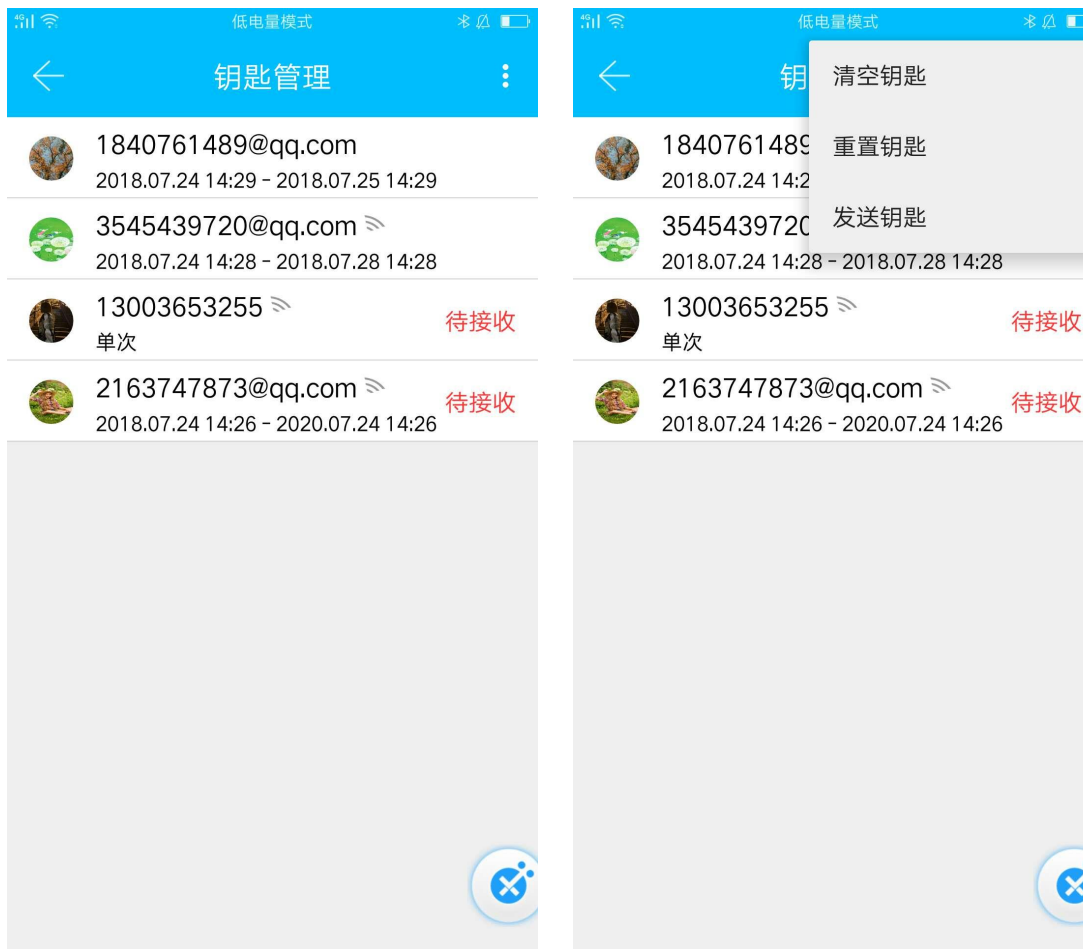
4G 低电量模式

钥匙管理

1840761489@qq.com
2018.07.24 14:29 - 2018.07.25 14:29

3545439720@qq.com
2018.07.24 14:28 - 2018.07.28 14:28

13003653255
单次
待接收

2163747873@qq.com
2018.07.24 14:26 - 2020.07.24 14:26
待接收

4G 低电量模式

钥

清空钥匙

重置钥匙

发送钥匙

1840761489
2018.07.24 14:2

3545439720
2018.07.24 14:28 - 2018.07.28 14:28

13003653255
单次
待接收

2163747873@qq.com
2018.07.24 14:26 - 2020.07.24 14:26
待接收